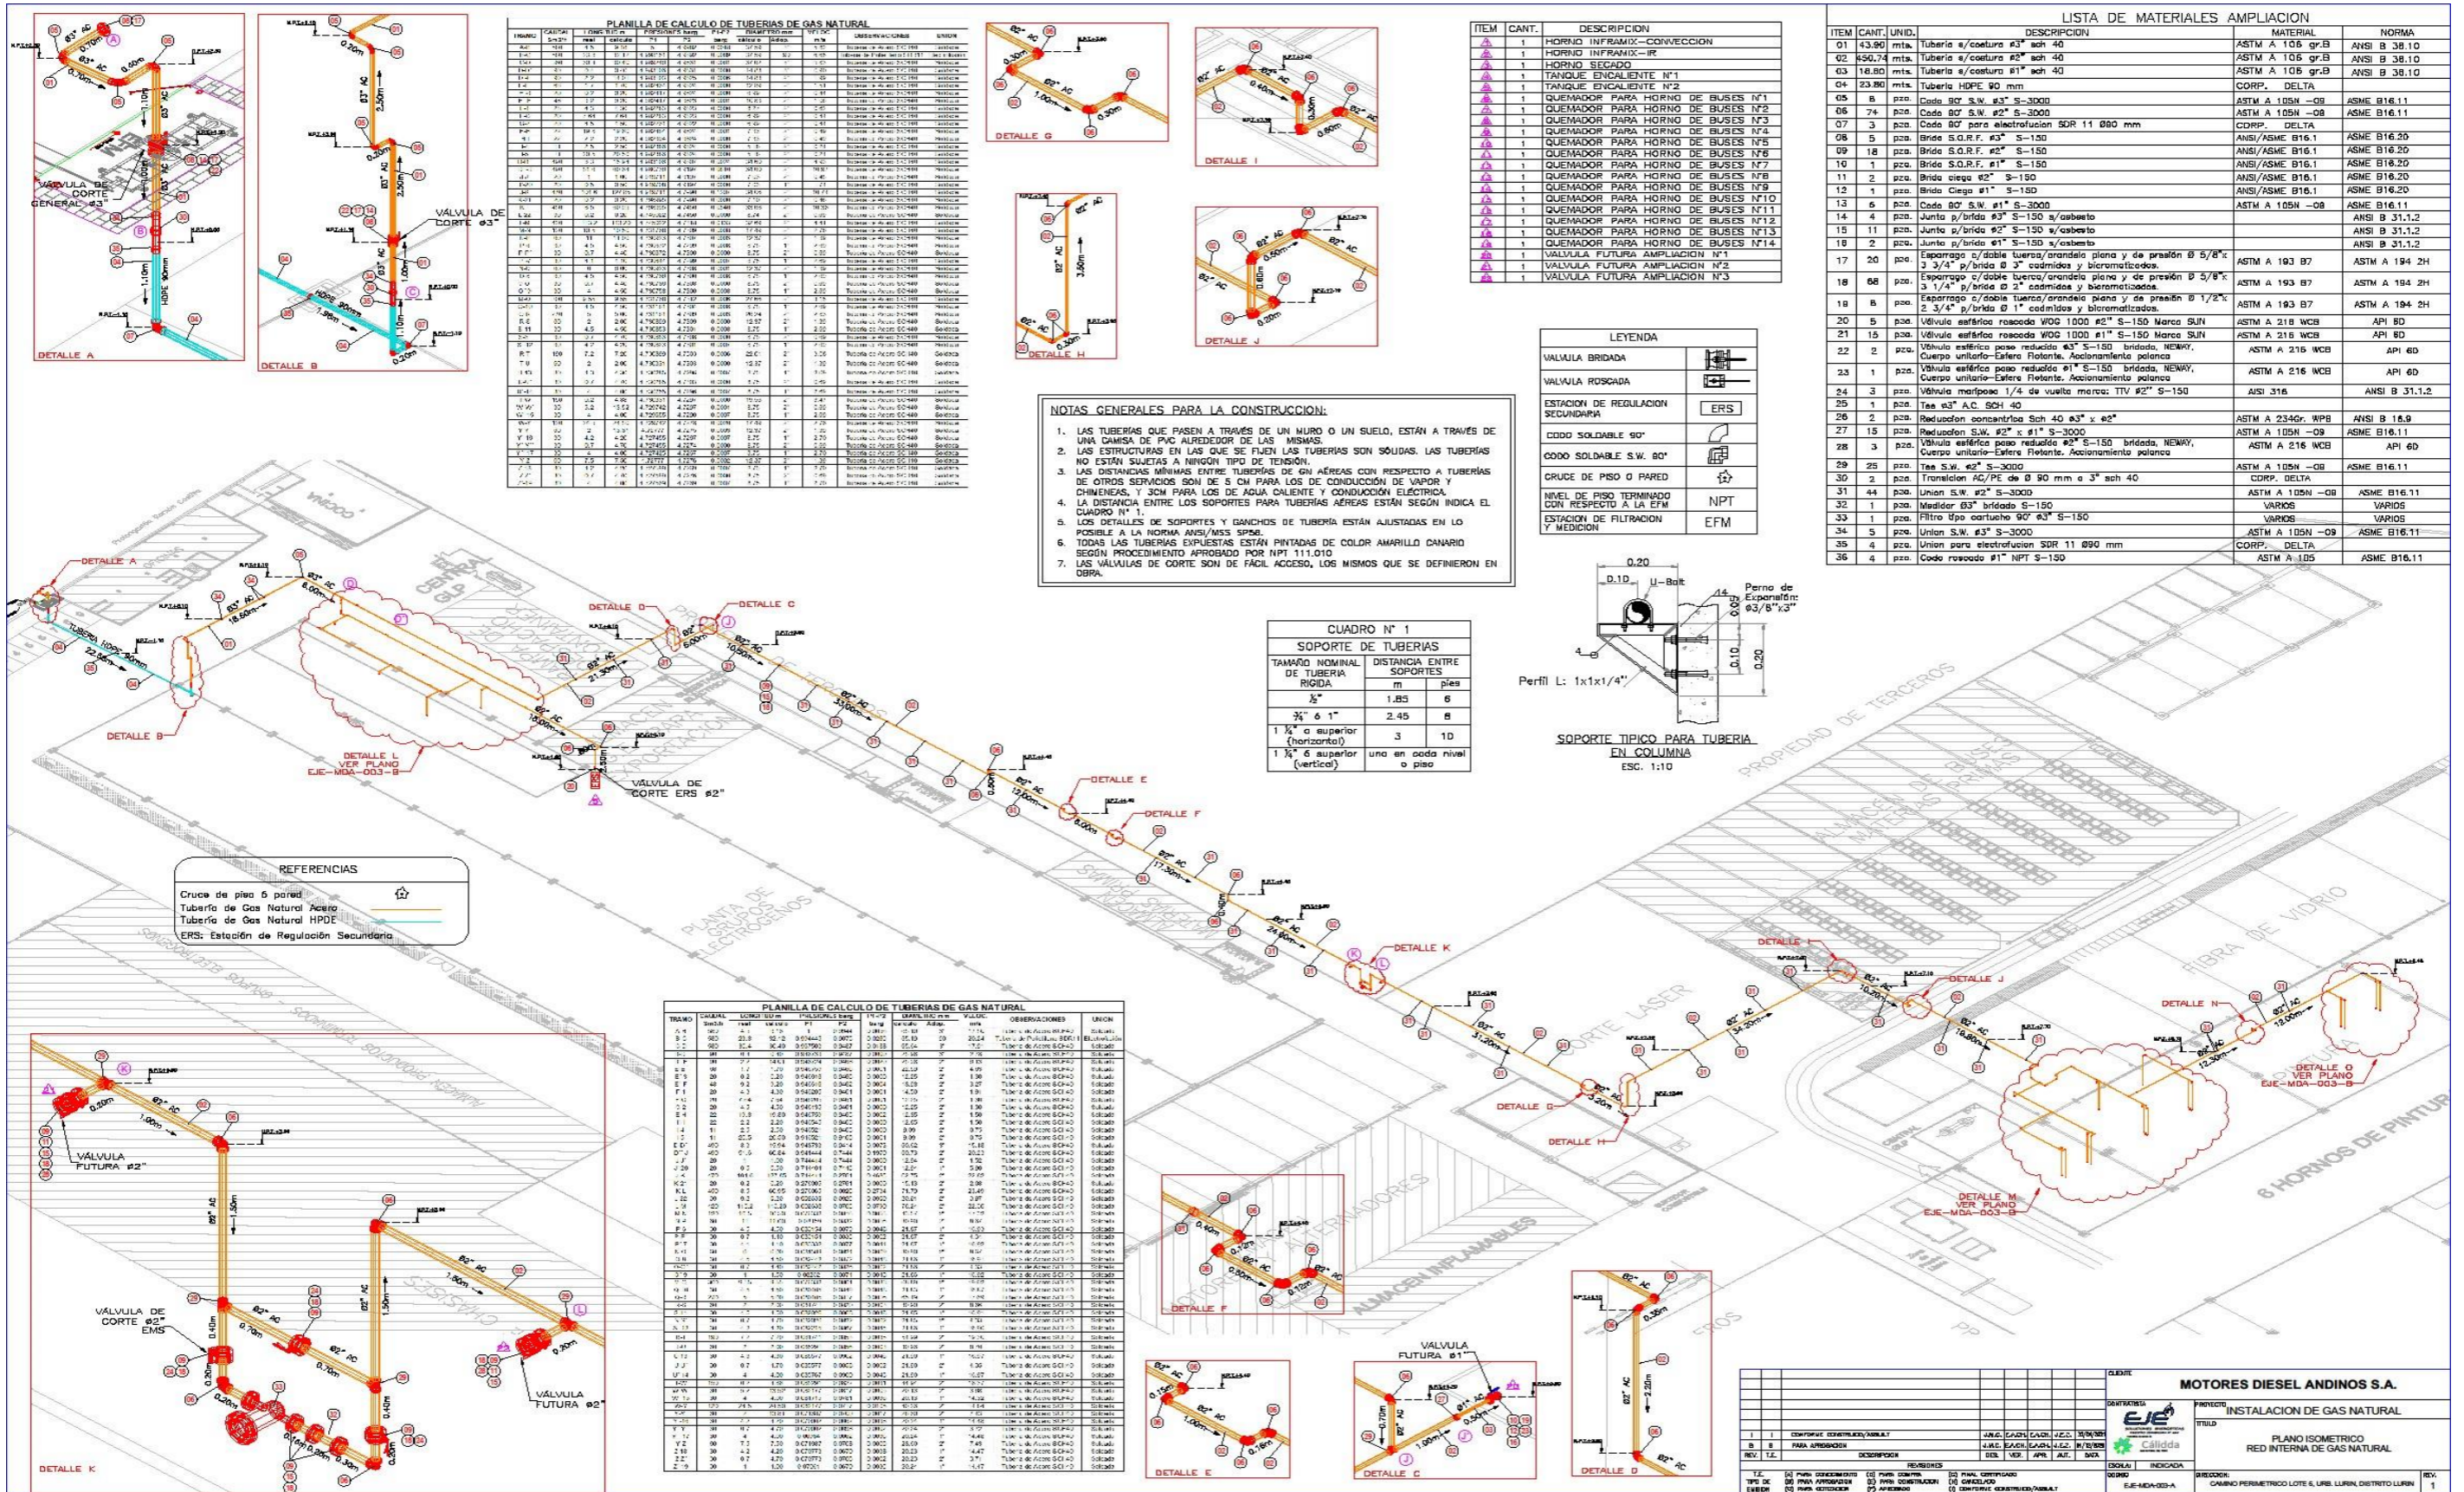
LISTA DE MATERIALES AMPLIACION

| ITEM | CANT. | UNID. | DESCRIPCION | MATERIAL | NORMA |
|---|---|---|---|---|---|
| 01 | 43.90 | mts. | Tuberia s/costura ø3" sch 40 | ASTM A 106 gr.B | ANSI B 36.10 |
| 02 | 450.74 | mts. | Tuberia s/costura ø2" sch 40 | ASTM A 106 gr.B | ANSI B 36.10 |
| 03 | 16.80 | mts. | Tuberia s/costura ø1" sch 40 | ASTM A 106 gr.B | ANSI B 36.10 |
| 04 | 23.80 | mts. | Tuberia HDPE 90 mm | CORP. DELTA | |
| 05 | 8 | pza. | Codo 90° S.W. ø3" S-3000 | ASTM A 105N -09 | ASME B16.11 |
| 06 | 74 | pza. | Codo 90° S.W. ø2" S-3000 | ASTM A 105N -09 | ASME B16.11 |
| 07 | 3 | pza. | Codo 90° para electrofucion SDR 11 ø80 mm | CORP. DELTA | |
| 08 | 5 | pza. | Bride S.O.R.F. ø3" S-150 | ANSI/ASME B16.1 | ASME B16.20 |
| 09 | 18 | pza. | Bride S.O.R.F. ø2" S-150 | ANSI/ASME B16.1 | ASME B16.20 |
| 10 | 1 | pza. | Bride S.O.R.F. ø1" S-150 | ANSI/ASME B16.1 | ASME B16.20 |
| 11 | 2 | pza. | Brida ciega ø2" S-150 | ANSI/ASME B16.1 | ASME B16.20 |
| 12 | 1 | pza. | Brida Ciega ø1" S-150 | ANSI/ASME B16.1 | ASME B16.20 |
| 13 | 6 | pza. | Codo 90° S.W. ø1" S-3000 | ASTM A 105N -09 | ASME B16.11 |
| 14 | 4 | pza. | Junta p/brida ø3" S-150 s/asbesto | | ANSI B 31.1.2 |
| 15 | 11 | pza. | Junta p/brida ø2" S-150 s/asbesto | | ANSI B 31.1.2 |
| 16 | 2 | pza. | Junta p/brida ø1" S-150 s/asbesto | | ANSI B 31.1.2 |
| 17 | 20 | pza. | Esparrago c/doble tuerca/arandela plana y de presión ø 5/8"x 3 3/4" p/brida ø 3" cadmidos y bicromatizados. | ASTM A 193 B7 | ASTM A 194 2H |
| 18 | 68 | pza. | Esparrago c/doble tuerca/arandela plana y de presión ø 5/8"x 3 1/4" p/brida ø 2" cadmidos y bicromatizados. | ASTM A 193 B7 | ASTM A 194 2H |
| 19 | 8 | pza. | Esparrago c/doble tuerca/arandela plana y de presión ø 1/2"x 2 3/4" p/brida ø 1" cadmidos y bicromatizados. | ASTM A 193 B7 | ASTM A 194 2H |
| 20 | 5 | pza. | Válvula esférica roscada WOG 1000 ø2" S-150 Marca SUN | ASTM A 216 WCB | API 6D |
| 21 | 15 | pza. | Válvula esférica roscada WOG 1000 ø1" S-150 Marca SUN | ASTM A 216 WCB | API 6D |
| 22 | 2 | pza. | Válvula esférica paso reducido ø3" S-150 bridada, NEWAY, Cuerpo unitario-Esfera flotante. Accionamiento palanca | ASTM A 216 WCB | API 6D |
| 23 | 1 | pza. | Válvula esférica paso reducido ø1" S-150 bridada, NEWAY, Cuerpo unitario-Esfera flotante. Accionamiento palanca | ASTM A 216 WCB | API 6D |
| 24 | 3 | pza. | Válvula mariposa 1/4 de vuelta marca: TIV ø2" S-150 | AISI 316 | ANSI B 31.1.2 |
| 25 | 1 | pza. | Tee ø3" A.C. SCH 40 | | |
| 26 | 2 | pza. | Reduccion concentrica Sch 40 ø3" x ø2" | ASTM A 234Gr. WPB | ANSI B 16.9 |
| 27 | 15 | pza. | Reduccion S.W. ø2" x ø1" S-3000 | ASTM A 105N -09 | ASME B16.11 |
| 28 | 3 | pza. | Válvula esférica paso reducido ø2" S-150 bridada, NEWAY, Cuerpo unitario-Esfera flotante. Accionamiento palanca | ASTM A 216 WCB | API 6D |
| 29 | 25 | pza. | Tee S.W. ø2" S-3000 | ASTM A 105N -09 | ASME B16.11 |
| 30 | 2 | pza. | Transicion AC/PE de ø 90 mm a 3" sch 40 | CORP. DELTA | |
| 31 | 44 | pza. | Union S.W. ø2" S-3000 | ASTM A 105N -09 | ASME B16.11 |
| 32 | 1 | pza. | Medidor ø3" bridado S-150 | VARIOS | VARIOS |
| 33 | 1 | pza. | Filtro tipo cartucho 90° ø3" S-150 | VARIOS | VARIOS |
| 34 | 5 | pza. | Union S.W. ø3" S-3000 | ASTM A 105N -09 | ASME B16.11 |
| 35 | 4 | pza. | Union para electrofucion SDR 11 ø90 mm | CORP. DELTA | |
| 36 | 4 | pza. | Codo roscado ø1" NPT S-150 | ASTM A 105 | ASME B16.11 |

| ITEM | CANT. | DESCRIPCION |
|---|---|---|
| | 1 | HORNO INFRAMIX-CONVECCION |
| | 1 | HORNO INFRAMIX-IR |
| | 1 | HORNO SECADO |
| | 1 | TANQUE ENCALIENTE N°1 |
| | 1 | TANQUE ENCALIENTE N°2 |
| | 1 | QUEMADOR PARA HORNO DE BUSES N°1 |
| | 1 | QUEMADOR PARA HORNO DE BUSES N°2 |
| | 1 | QUEMADOR PARA HORNO DE BUSES N°3 |
| | 1 | QUEMADOR PARA HORNO DE BUSES N°4 |
| | 1 | QUEMADOR PARA HORNO DE BUSES N°5 |
| | 1 | QUEMADOR PARA HORNO DE BUSES N°6 |
| | 1 | QUEMADOR PARA HORNO DE BUSES N°7 |
| | 1 | QUEMADOR PARA HORNO DE BUSES N°8 |
| | 1 | QUEMADOR PARA HORNO DE BUSES N°9 |
| | 1 | QUEMADOR PARA HORNO DE BUSES N°10 |
| | 1 | QUEMADOR PARA HORNO DE BUSES N°11 |
| | 1 | QUEMADOR PARA HORNO DE BUSES N°12 |
| | 1 | QUEMADOR PARA HORNO DE BUSES N°13 |
| | 1 | QUEMADOR PARA HORNO DE BUSES N°14 |
| | 1 | VALVULA FUTURA AMPLIACION N°1 |
| | 1 | VALVULA FUTURA AMPLIACION N°2 |
| | 1 | VALVULA FUTURA AMPLIACION N°3 |

PLANILLA DE CALCULO DE TUBERIAS DE GAS NATURAL
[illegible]

LEYENDA
VALVULA BRIDADA
VALVULA ROSCADA
ESTACION DE REGULACION SECUNDARIA — ERS
CODO SOLDABLE 90°
CODO SOLDABLE S.W. 90°
CRUCE DE PISO O PARED
NIVEL DE PISO TERMINADO CON RESPECTO A LA EFM — NPT
ESTACION DE FILTRACION Y MEDICION — EFM

NOTAS GENERALES PARA LA CONSTRUCCION:
1. LAS TUBERIAS QUE PASEN A TRAVÉS DE UN MURO O UN SUELO, ESTÁN A TRAVÉS DE UNA CAMISA DE PVC ALREDEDOR DE LAS MISMAS.
2. LAS ESTRUCTURAS EN LAS QUE SE FIJEN LAS TUBERIAS SON SÓLIDAS. LAS TUBERIAS NO ESTÁN SUJETAS A NINGÚN TIPO DE TENSIÓN.
3. LAS DISTANCIAS MÍNIMAS ENTRE TUBERIAS DE GN AÉREAS CON RESPECTO A TUBERIAS DE OTROS SERVICIOS SON DE 5 CM PARA LOS DE CONDUCCIÓN DE VAPOR Y CHIMENEAS, Y 3CM PARA LOS DE AGUA CALIENTE Y CONDUCCIÓN ELÉCTRICA.
4. LA DISTANCIA ENTRE LOS SOPORTES PARA TUBERIAS AÉREAS ESTÁN SEGÚN INDICA EL CUADRO N° 1.
5. LOS DETALLES DE SOPORTES Y GANCHOS DE TUBERÍA ESTÁN AJUSTADAS EN LO POSIBLE A LA NORMA ANSI/MSS SP58.
6. TODAS LAS TUBERIAS EXPUESTAS ESTÁN PINTADAS DE COLOR AMARILLO CANARIO SEGÚN PROCEDIMIENTO APROBADO POR NPT 111.010
7. LAS VÁLVULAS DE CORTE SON DE FÁCIL ACCESO, LOS MISMOS QUE SE DEFINIERON EN OBRA.

CUADRO N° 1
SOPORTE DE TUBERIAS

| TAMAÑO NOMINAL DE TUBERIA RIGIDA | DISTANCIA ENTRE SOPORTES m | pies |
|---|---|---|
| ½" | 1.85 | 6 |
| ¾" ó 1" | 2.45 | 8 |
| 1 ¼" o superior (horizontal) | 3 | 10 |
| 1 ¼" ó superior (vertical) | una en cada nivel o piso | |

0.20
0.10 U-Bolt
Perno de Expansión ø3/8"x3"
Perfil L: 1x1x1/4"
SOPORTE TIPICO PARA TUBERIA EN COLUMNA
ESC. 1:10

REFERENCIAS
Cruce de piso ó pared
Tubería de Gas Natural Acero
Tubería de Gas Natural HPDE
ERS: Estación de Regulación Secundaria

DETALLE A
DETALLE B
DETALLE C
DETALLE D
DETALLE E
DETALLE F
DETALLE G
DETALLE H
DETALLE I
DETALLE J
DETALLE K
DETALLE L VER PLANO EJE-MDA-003-B
DETALLE M VER PLANO EJE-MDA-003-B
DETALLE N
DETALLE O VER PLANO EJE-MDA-003-B
VALVULA DE CORTE GENERAL ø3"
VÁLVULA DE CORTE ø3"
VÁLVULA DE CORTE ERS ø2"
VÁLVULA DE CORTE ø2" EMS
VÁLVULA FUTURA ø2"
VALVULA FUTURA ø1"
TUBERIA HDPE 90mm
PROPIEDAD DE TERCEROS
PLANTA DE GRUPOS ELECTROGENOS
ALMACEN INFLAMABLES
CORTE LASER
FIBRA DE VIDRIO
6 HORNOS DE PINTURA

CLIENTE: MOTORES DIESEL ANDINOS S.A.
CONTRATISTA: EJE
PROYECTO: INSTALACION DE GAS NATURAL
TITULO: PLANO ISOMETRICO RED INTERNA DE GAS NATURAL
ESCALA: INDICADA
CODIGO: EJE-MDA-003-A
DIRECCION: CAMINO PERIMETRICO LOTE 6, URB. LURIN, DISTRITO LURIN
REV. 1
CONFORME CONSTRUIDO/ASBUILT
PARA APROBACION
DESCRIPCION
REVISIONES